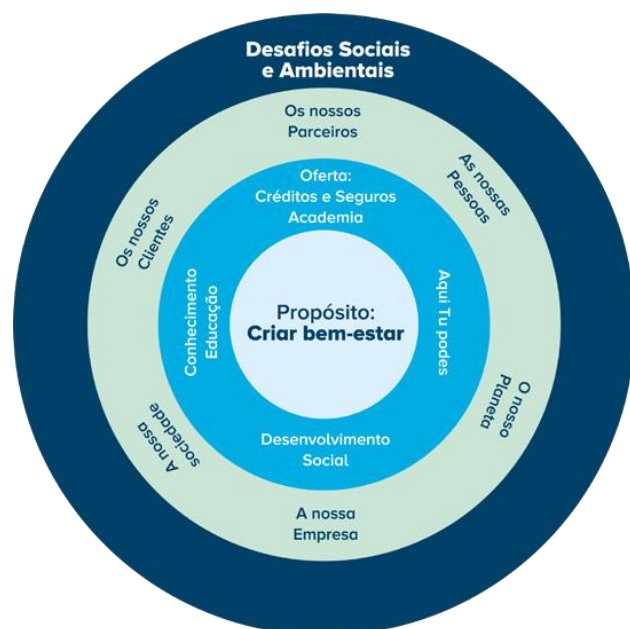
Desafios Sociais e Ambientais

Os nossos Parceiros

As nossas Pessoas

O nosso Planeta

A nossa Empresa

A nossa sociedade

Os nossos Clientes

Oferta: Créditos e Seguros Academia

Aqui Tu podes

Desenvolvimento Social

Conhecimento Educação

Propósito: Criar bem-estar